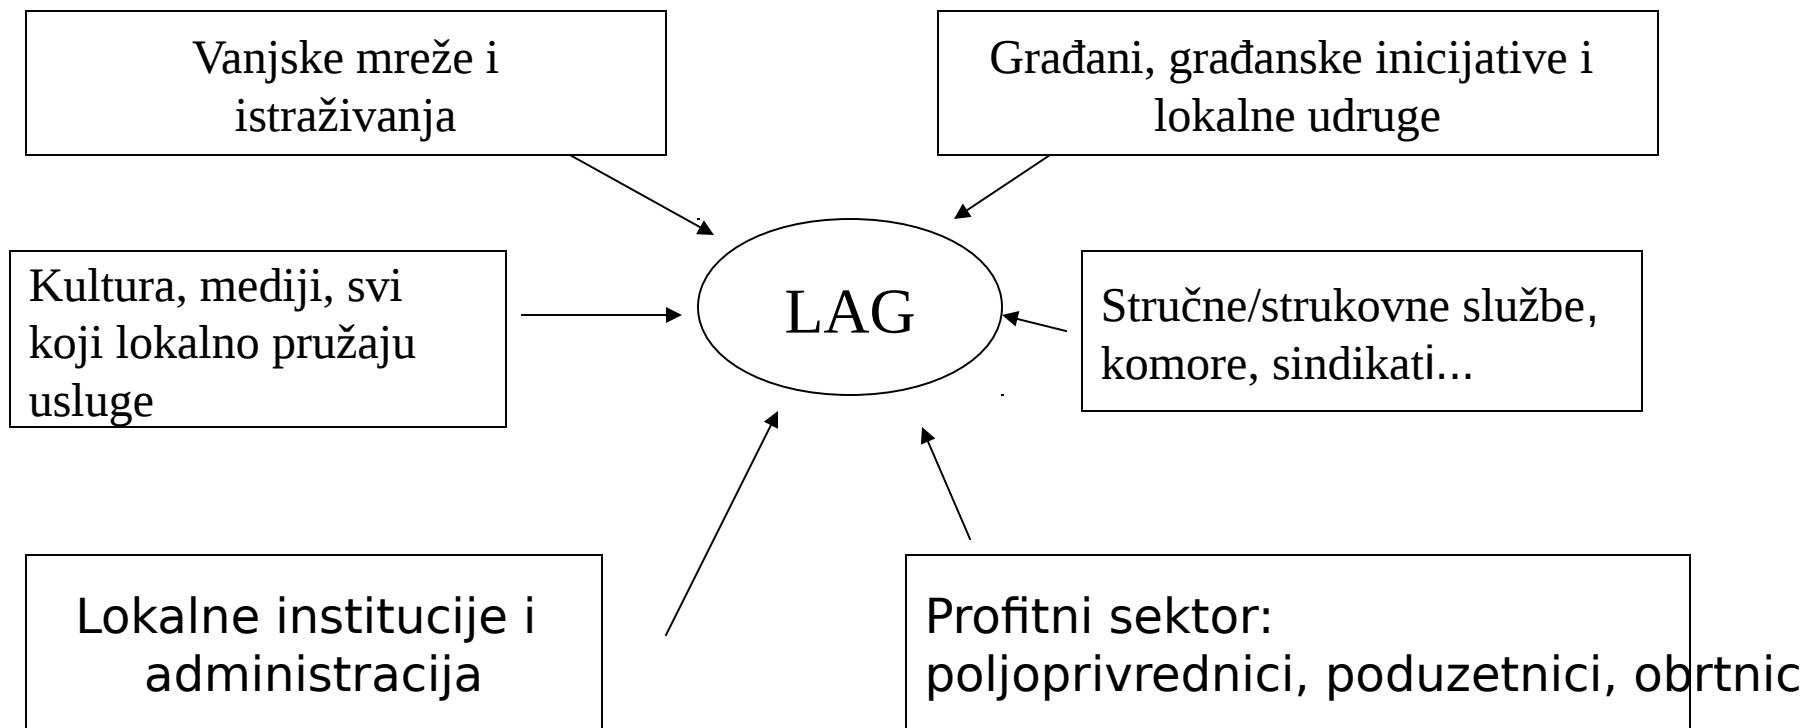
Vanjske mreže i istraživanja

Građani, građanske inicijative i lokalne udruge

Kultura, mediji, svi koji lokalno pružaju usluge

LAG

Stručne/strukovne službe, komore, sindikati...

Lokalne institucije i administracija

Profitni sektor: poljoprivrednici, poduzetnici, obrtnic